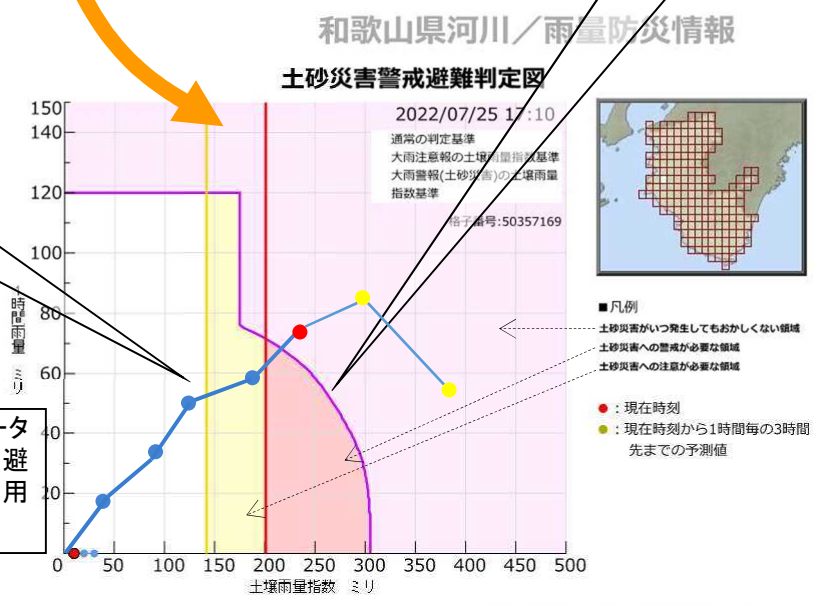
和歌山県河川／雨量防災情報

土砂災害警戒避難判定図

2022/07/25 17:10

通常の判定基準
大雨注意報の土壌雨量指数基準
大雨警報(土砂災害)の土壌雨量指数基準

格子番号:50357169

150
140
120
100
80
60
40
20
0

時間雨量 ミリ

0 50 100 150 200 250 300 350 400 450 500

土壌雨量指数 ミリ

ータ
避
用

■凡例
土砂災害がいつ発生してもおかしくない領域
土砂災害への警戒が必要な領域
土砂災害への注意が必要な領域

：現在時刻
：現在時刻から1時間毎の3時間先までの予測値